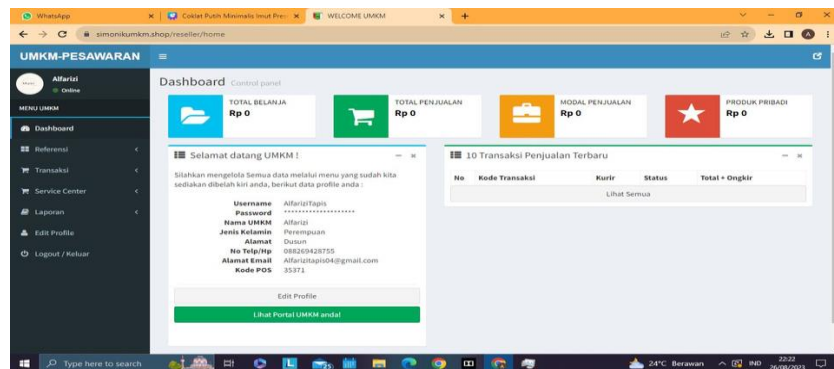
WhatsApp | Coklat Putih Minimalis Imut Pre | WELCOME UMKM

simonikumkm.shop/reseller/home

UMKM-PESAWARAN

Alfarizi
Online

MENU UMKM

Dashboard

Referensi

Transaksi

Service Center

Laporan

Edit Profile

Logout / Keluar

Dashboard Control panel

TOTAL BELANJA
Rp 0

TOTAL PENJUALAN
Rp 0

MODAL PENJUALAN
Rp 0

PRODUK PRIBADI
Rp 0

Selamat datang UMKM !

Silahkan mengelola Semua data melalui menu yang sudah kita sediakan dibelah kiri anda, berikut data profile anda :

| | |
|---|---|
| Username | AlfariziTapis |
| Password | ******************** |
| Nama UMKM | Alfarizi |
| Jenis Kelamin | Perempuan |
| Alamat | Dusun |
| No Telp/Hp | 088260428755 |
| Alamat Email | Alfarizitapis04@gmail.com |
| Kode POS | 35371 |

Edit Profile

Lihat Portal UMKM anda!

10 Transaksi Penjualan Terbaru

| No | Kode Transaksi | Kurir | Status | Total + Ongkir |
|---|---|---|---|---|

Lihat Semua

Type here to search

24°C Berawan IND 22:22 26/08/2023